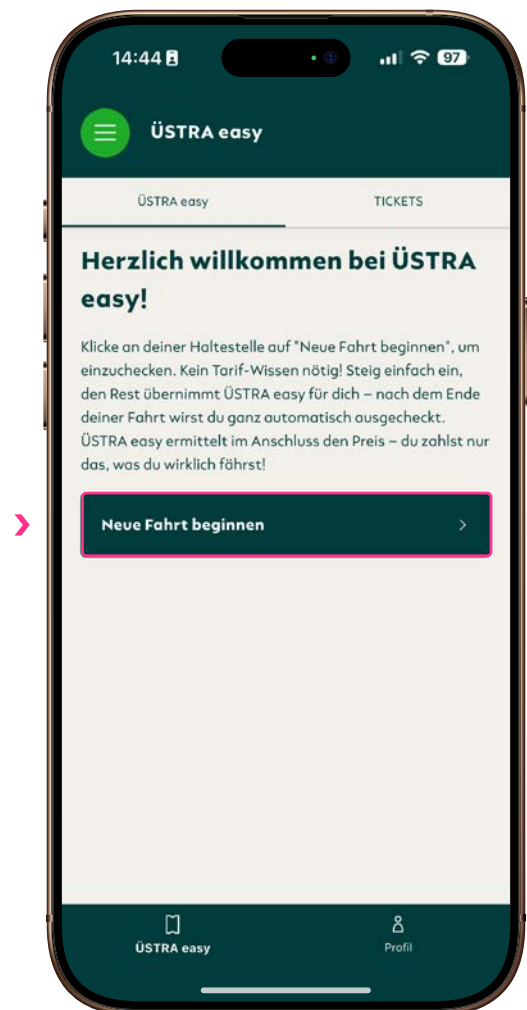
14:44 97

ÜSTRA easy

ÜSTRA easy TICKETS

Herzlich willkommen bei ÜSTRA easy!

Klicke an deiner Haltestelle auf "Neue Fahrt beginnen", um einzuchecken. Kein Tarif-Wissen nötig! Steig einfach ein, den Rest übernimmt ÜSTRA easy für dich – nach dem Ende deiner Fahrt wirst du ganz automatisch ausgecheckt. ÜSTRA easy ermittelt im Anschluss den Preis – du zahlst nur das, was du wirklich fährst!

Neue Fahrt beginnen

ÜSTRA easy Profil